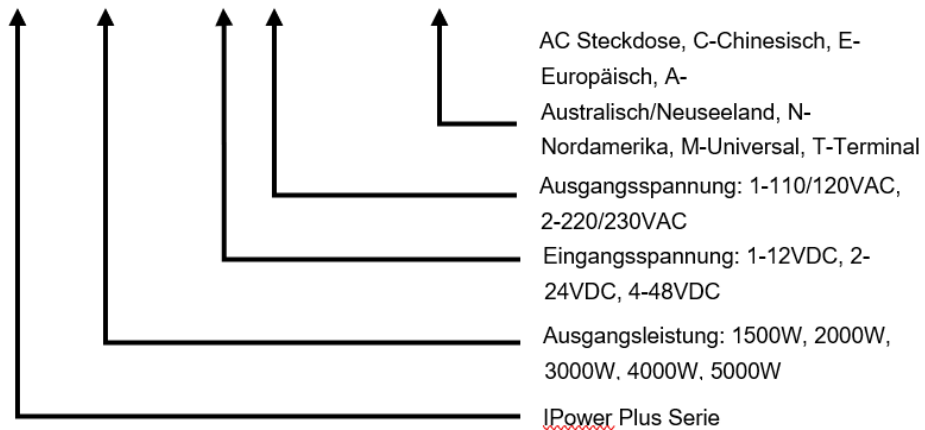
AC Steckdose, C-Chinesisch, E-Europäisch, A-Australisch/Neuseeland, N-Nordamerika, M-Universal, T-Terminal

Ausgangsspannung: 1-110/120VAC, 2-220/230VAC

Eingangsspannung: 1-12VDC, 2-24VDC, 4-48VDC

Ausgangsleistung: 1500W, 2000W, 3000W, 4000W, 5000W

IPower Plus Serie